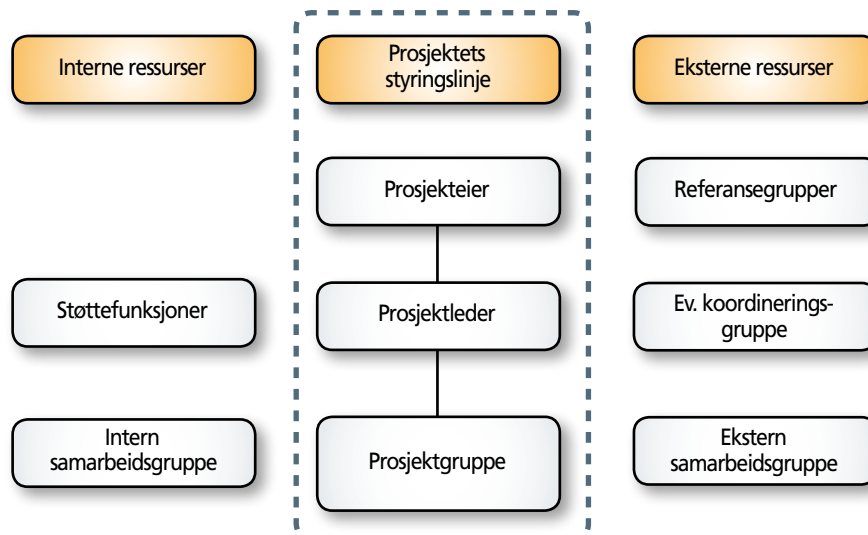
Interne ressurser

Prosjektets styringslinje

Eksterne ressurser

Prosjekteier

Referansegrupper

Støttefunksjoner

Prosjektleder

Ev. koordineringsgruppe

Intern samarbeidsgruppe

Prosjektgruppe

Ekstern samarbeidsgruppe